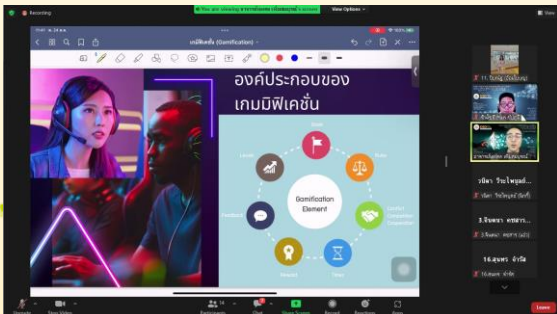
Recording

View Options

เกมิฟิเคชั่น (Gamification)

องค์ประกอบของ
เกมมิฟิเคชั่น

Goal
Rules
Conflict Competition Cooperation
Time
Reward
Feedback
Level

Gamification
Element

11. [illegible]

วนิดา วีระไพบูลย์...

3.จินตนา ตรรกะ...

16.สมพร จำรัส

Unmute
Start Video
Participants
Chat
Share Screen
Record
Reactions
Apps
Leave